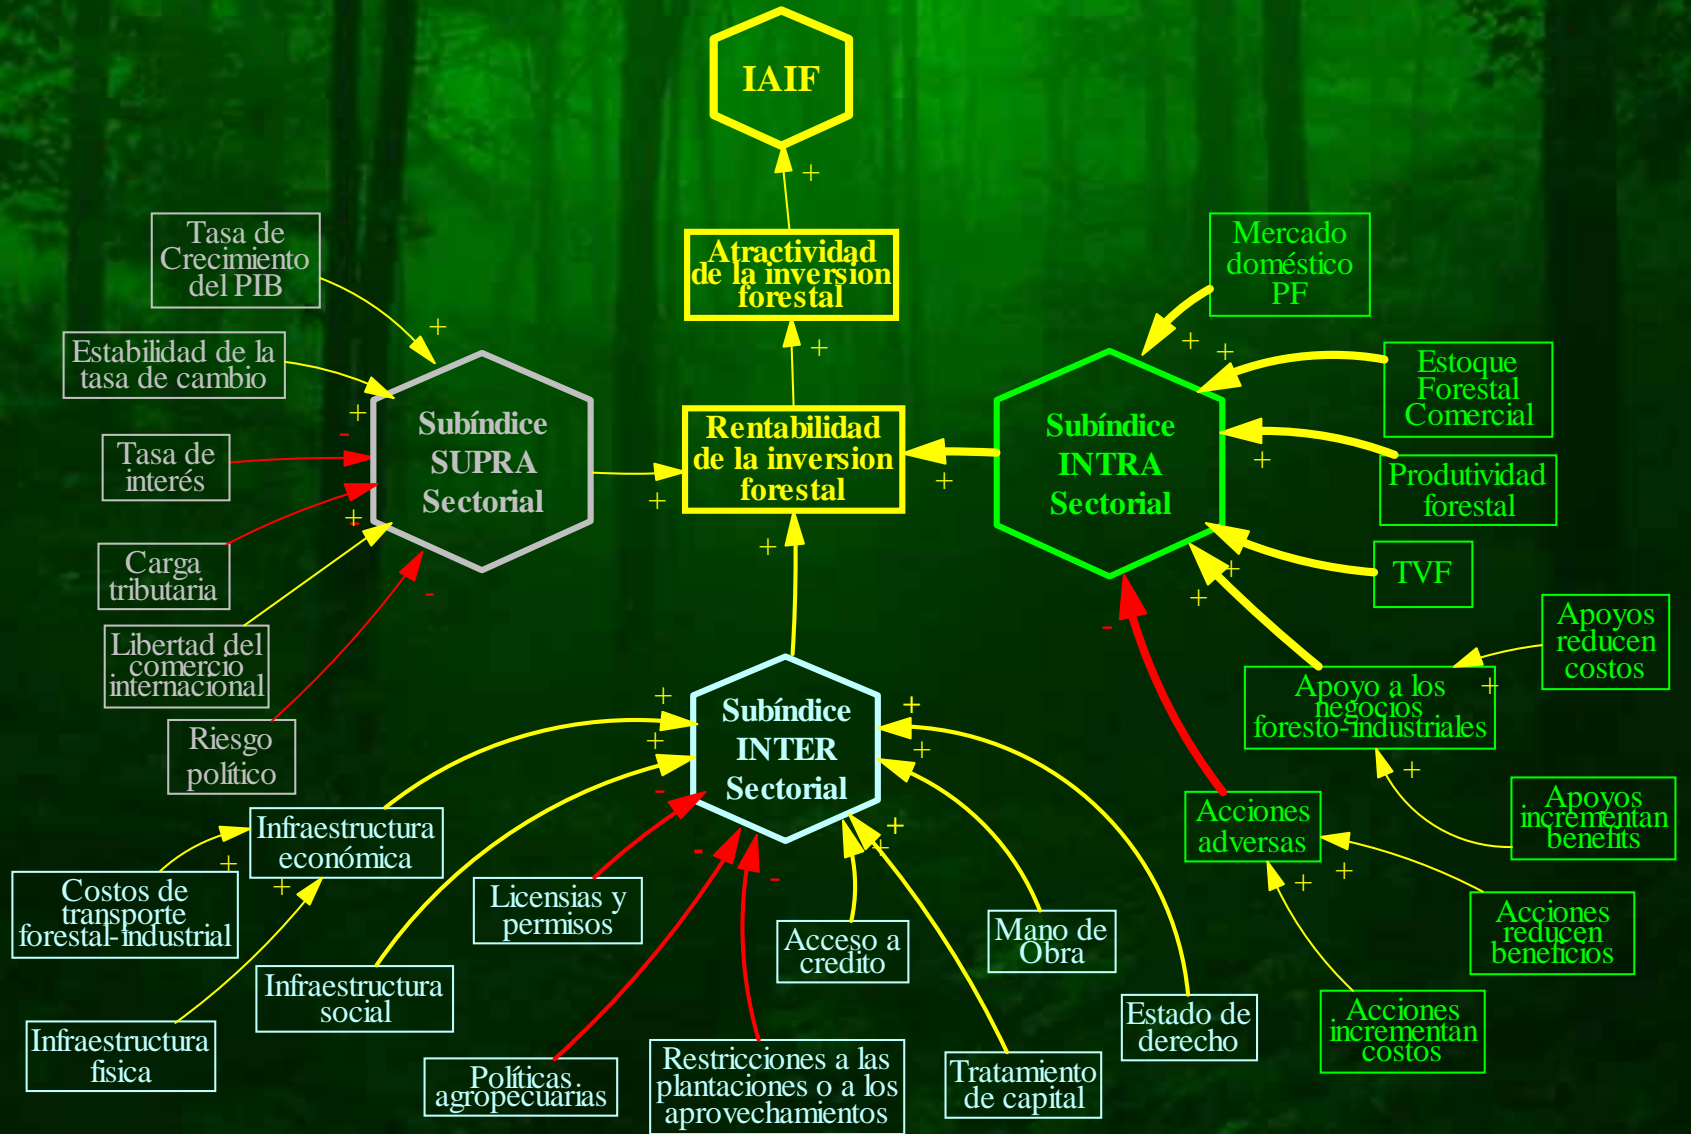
IAIF

+

Atractividad de la inversion forestal

+

Rentabilidad de la inversion forestal

Tasa de Crecimiento del PIB

Estabilidad de la tasa de cambio

Tasa de interés

Carga tributaria

Libertad del comercio internacional

Riesgo político

Subíndice SUPRA Sectorial

+
+
-
+
-
+

Mercado doméstico PF

Estoque Forestal Comercial

Produtividad forestal

TVF

Subíndice INTRA Sectorial

+
+
+
+
+
+
-

Apoyos reducen costos

Apoyo a los negocios foresto-industriales

+

Apoyos incrementan benefits

+

Acciones adversas

Acciones reducen beneficios

Acciones incrementan costos

+
+

Subíndice INTER Sectorial

+
+
-
-
-
+
+
+
+
+

Infraestructura económica

Costos de transporte forestal-industrial

+
+

Infraestructura social

Infraestructura fisica

Licensias y permisos

Políticas agropecuarias

Restricciones a las plantaciones o a los aprovechamientos

Acceso a credito

Mano de Obra

Tratamiento de capital

Estado de derecho